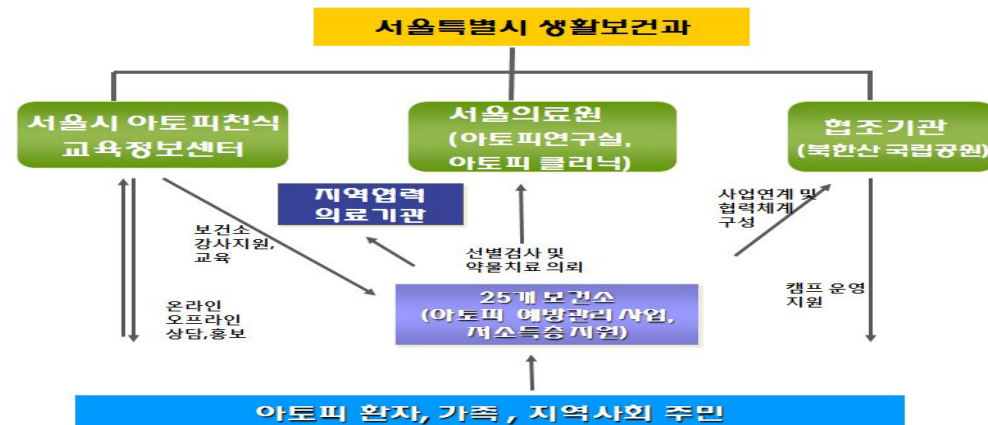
서울특별시 생활보건과

서울시 아토피천식 교육정보센터

서울의료원 (아토피연구실, 아토피 클리닉)

협조기관 (북한산 국립공원)

지역협력 의료기관

보건소 강사지원, 교육

선별검사 및 약물치료 의뢰

사업연계 및 협력체계 구성

온라인 오프라인 상담,홍보

25개 보건소 (아토피 예방관리 사업, 저소득층 지원)

캠프 운영 지원

아토피 환자, 가족 , 지역사회 주민